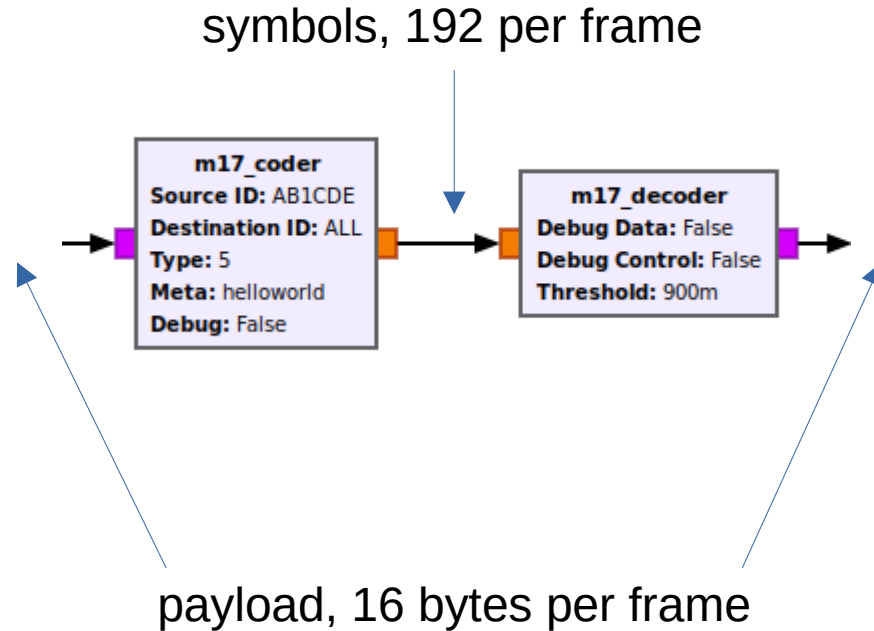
symbols, 192 per frame

m17_coder
Source ID: AB1CDE
Destination ID: ALL
Type: 5
Meta: helloworld
Debug: False

m17_decoder
Debug Data: False
Debug Control: False
Threshold: 900m

payload, 16 bytes per frame